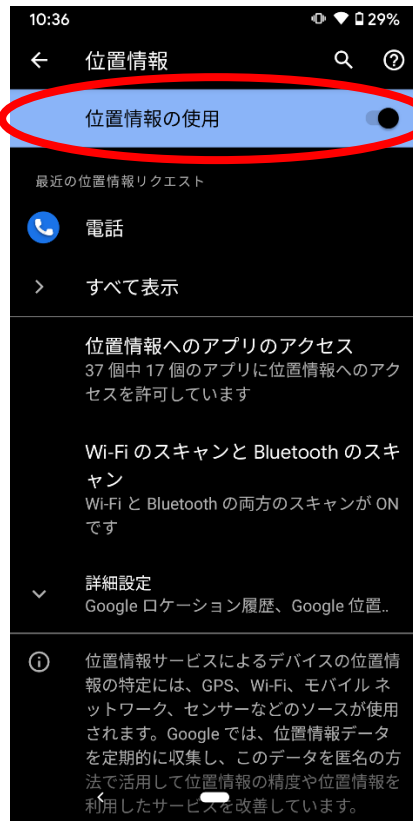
10:36 29%

位置情報

位置情報の使用

最近の位置情報リクエスト

電話

すべて表示

位置情報へのアプリのアクセス
37 個中 17 個のアプリに位置情報へのアクセスを許可しています

Wi-Fi のスキャンと Bluetooth のスキャン
Wi-Fi と Bluetooth の両方のスキャンが ON です

詳細設定
Google ロケーション履歴、Google 位置...

位置情報サービスによるデバイスの位置情報の特定には、GPS、Wi-Fi、モバイル ネットワーク、センサーなどのソースが使用されます。Google では、位置情報データを定期的に収集し、このデータを匿名の方法で活用して位置情報の精度や位置情報を利用したサービスを改善しています。